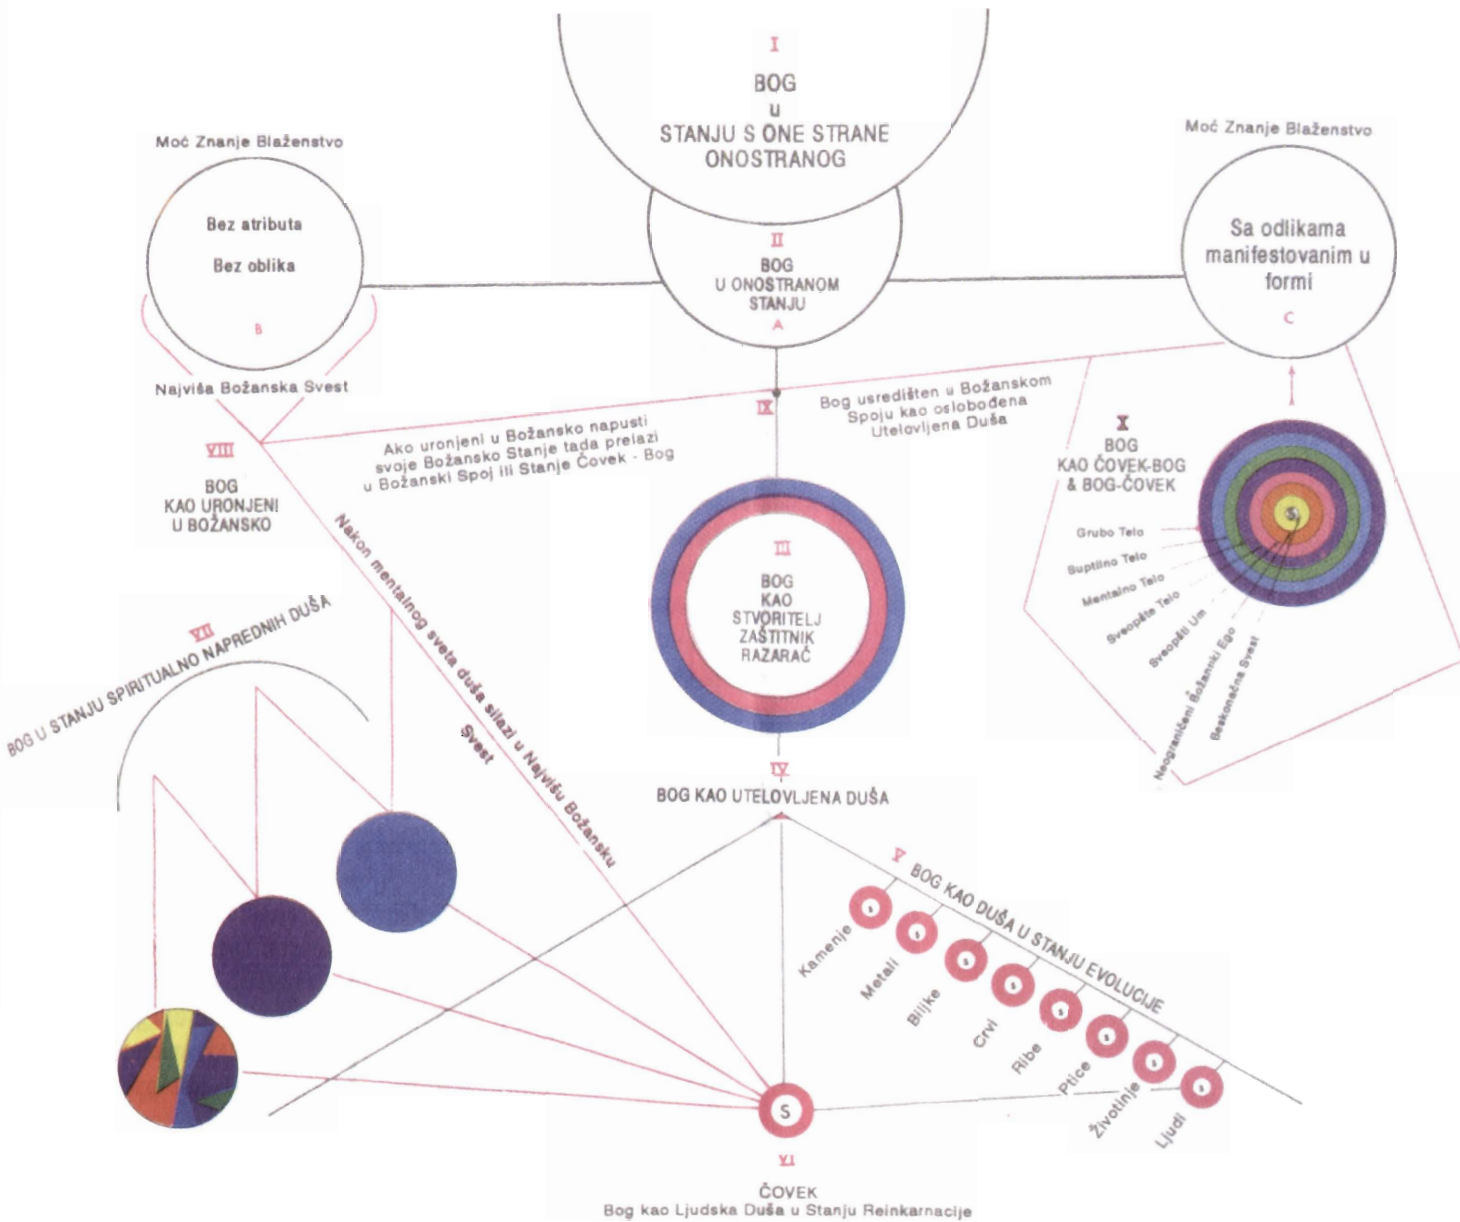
I
BOG
u
STANJU S ONE STRANE
ONOSTRANOG

Moć Znanje Blaženstvo

Bez atributa
Bez oblika
B

Najviša Božanska Svest

II
BOG
U ONOSTRANOM
STANJU
A

Moć Znanje Blaženstvo

Sa odlikama
manifestovanim u
formi
C

IX

Bog usredišten u Božanskom Spoju kao oslobođena Utelovljena Duša

Ako uronjeni u Božansko napusti svoje Božansko Stanje tada prelazi u Božanski Spoj ili Stanje Čovek - Bog

VIII
BOG
KAO URONJENI
U BOŽANSKO

X
BOG
KAO ČOVEK-BOG
& BOG-ČOVEK

S
Grubo Telo
Suptilno Telo
Mentalno Telo
Sveopšte Telo
Sveopšti Um
Neograničeni Božanski Ego
Beskonačna Svest

III
BOG
KAO
STVORITELJ
ZAŠTITNIK
RAZARAČ

Nakon mentalnog sveta duša silazi u Najvišu Božansku Svest

VII
BOG U STANJU SPIRITUALNO NAPREDNIH DUŠA

IV
BOG KAO UTELOVLJENA DUŠA

V
BOG KAO DUŠA U STANJU EVOLUCIJE

Kamenje
Metali
Biljke
Crvi
Ribe
Ptice
Životinje
Ljudi

S

VI
ČOVEK
Bog kao Ljudska Duša u Stanju Reinkarnacije